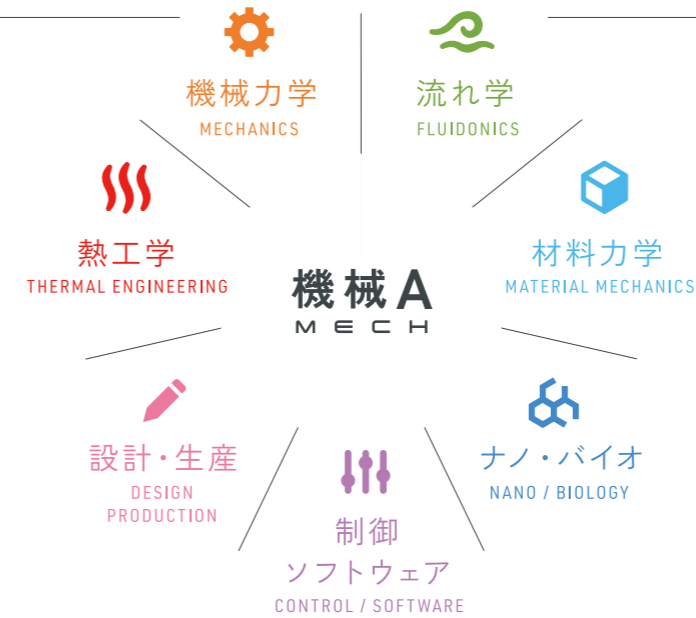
機械力学
MECHANICS

流れ学
FLUIDONICS

熱工学
THERMAL ENGINEERING

機械A
MECH

材料力学
MATERIAL MECHANICS

設計・生産
DESIGN
PRODUCTION

制御
ソフトウェア
CONTROL / SOFTWARE

ナノ・バイオ
NANO / BIOLOGY